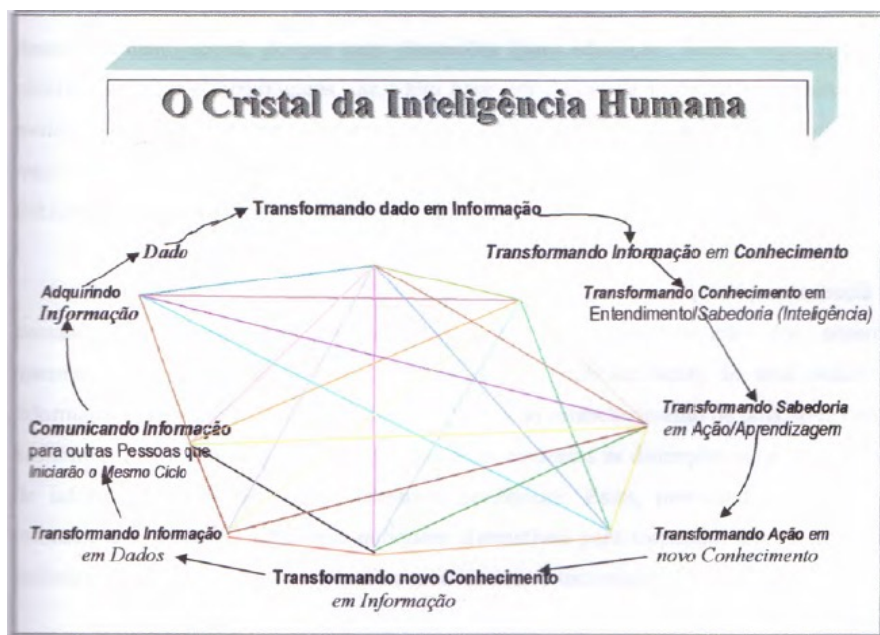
O Cristal da Inteligência Humana

Transformando dado em Informação

Transformando Informação em Conhecimento

Transformando Conhecimento em Entendimento/Sabedoria (Inteligência)

Transformando Sabedoria em Ação/Aprendizagem

Transformando Ação em novo Conhecimento

Transformando novo Conhecimento em Informação

Transformando Informação em Dados

Comunicando Informação para outras Pessoas que Iniciarão o Mesmo Ciclo

Adquirindo Informação

Dado